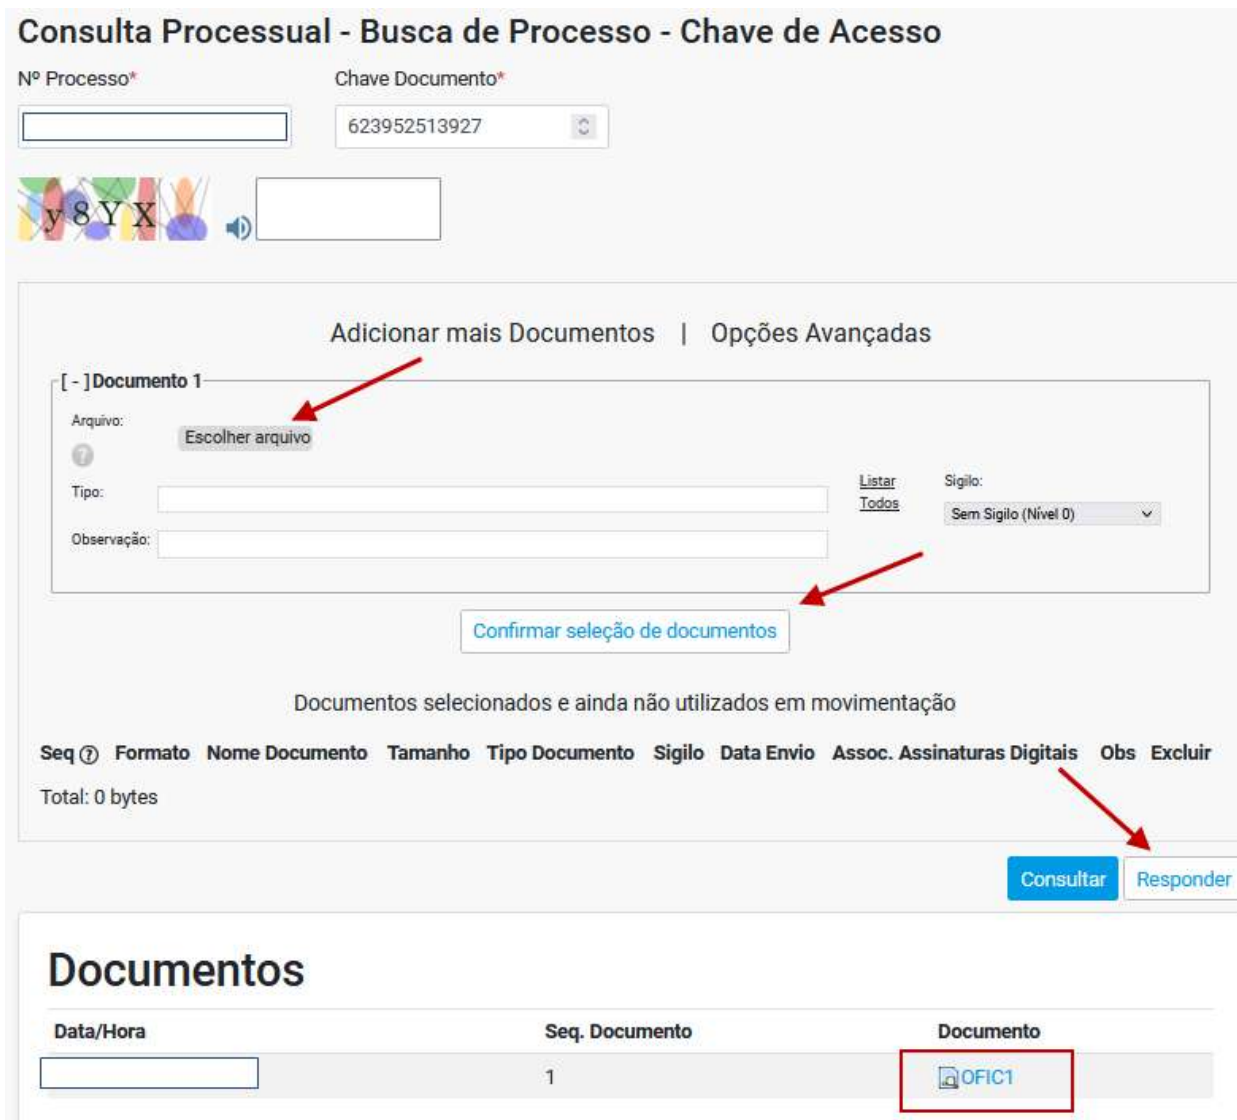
Consulta Processual - Busca de Processo - Chave de Acesso

Nº Processo*

Chave Documento*

623952513927

y8YX

Adicionar mais Documentos | Opções Avançadas

[ - ] Documento 1

Arquivo:

Escolher arquivo

Tipo:

Observação:

Listar Todos

Sigilo:

Sem Sigilo (Nível 0)

Confirmar seleção de documentos

Documentos selecionados e ainda não utilizados em movimentação

| Seq | Formato | Nome Documento | Tamanho | Tipo Documento | Sigilo | Data Envio | Assoc. Assinaturas Digitais | Obs | Excluir |
|---|---|---|---|---|---|---|---|---|---|

Total: 0 bytes

Consultar Responder

Documentos

| Data/Hora | Seq. Documento | Documento |
|---|---|---|
| | 1 | OFIC1 |